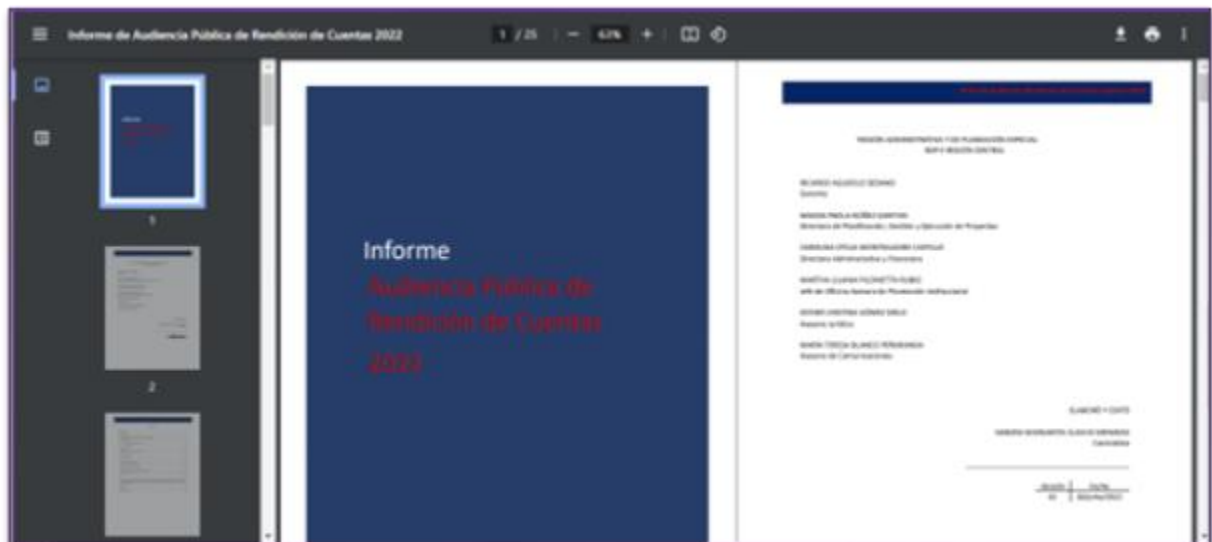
Informe de Audiencia Pública de Rendición de Cuentas 2022

1 / 25 | — 63% +

1

2

Informe
Audiencia Pública de Rendición de Cuentas 2022

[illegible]

REGIÓN ADMINISTRATIVA Y DE PLANEACIÓN ESPECIAL
RAP-E REGIÓN CENTRAL

RICARDO AGUDELO SEDANO
Gerente

MAGDA PAOLA NÚÑEZ GANTIVA
Directora de Planificación, Gestión y Ejecución de Proyectos

CAROLINA OFELIA MONTEALEGRE CASTILLO
Directora Administrativa y Financiera

MARTHA LILIANA PLOMETTI RUBIO
Jefe de Oficina Asesora de Planeación Institucional

ESTHER CRISTINA GÓMEZ SIELO
Asesora Jurídica

MARÍA TERESA BLANCO PERDOMO
Asesora de Comunicaciones

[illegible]

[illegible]
Cundinamarca

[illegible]